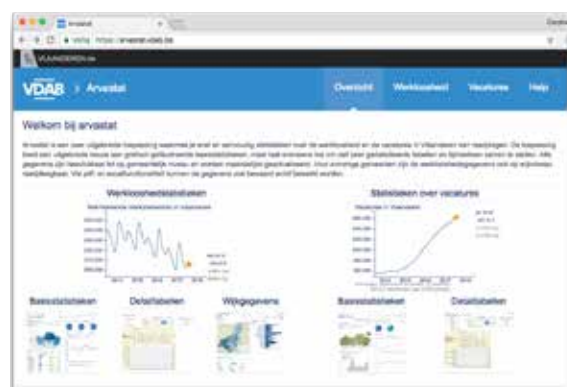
Arvastat
Veilig https://arvastat.vdab.be
VLAANDEREN.be
VDAB > Arvastat
Overzicht Werkloosheid Vacatures Help
Welkom bij arvastat
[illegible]
Werkloosheidsstatistieken
Statistieken over vacatures
Basisstatistieken Detailtabellen Wijkgegevens Basisstatistieken Detailtabellen